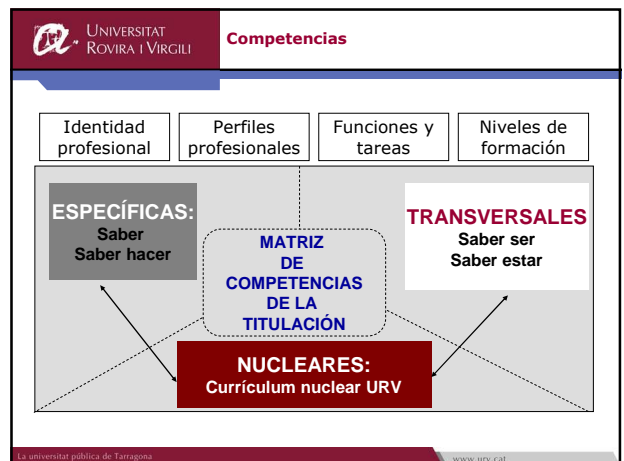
UNIVERSITAT ROVIRA I VIRGILI

Competencias

Identidad profesional

Perfiles profesionales

Funciones y tareas

Niveles de formación

ESPECÍFICAS:
Saber
Saber hacer

MATRIZ DE COMPETENCIAS DE LA TITULACIÓN

TRANSVERSALES
Saber ser
Saber estar

NUCLEARES:
Currículum nuclear URV

La universitat pública de Tarragona

www.urv.cat